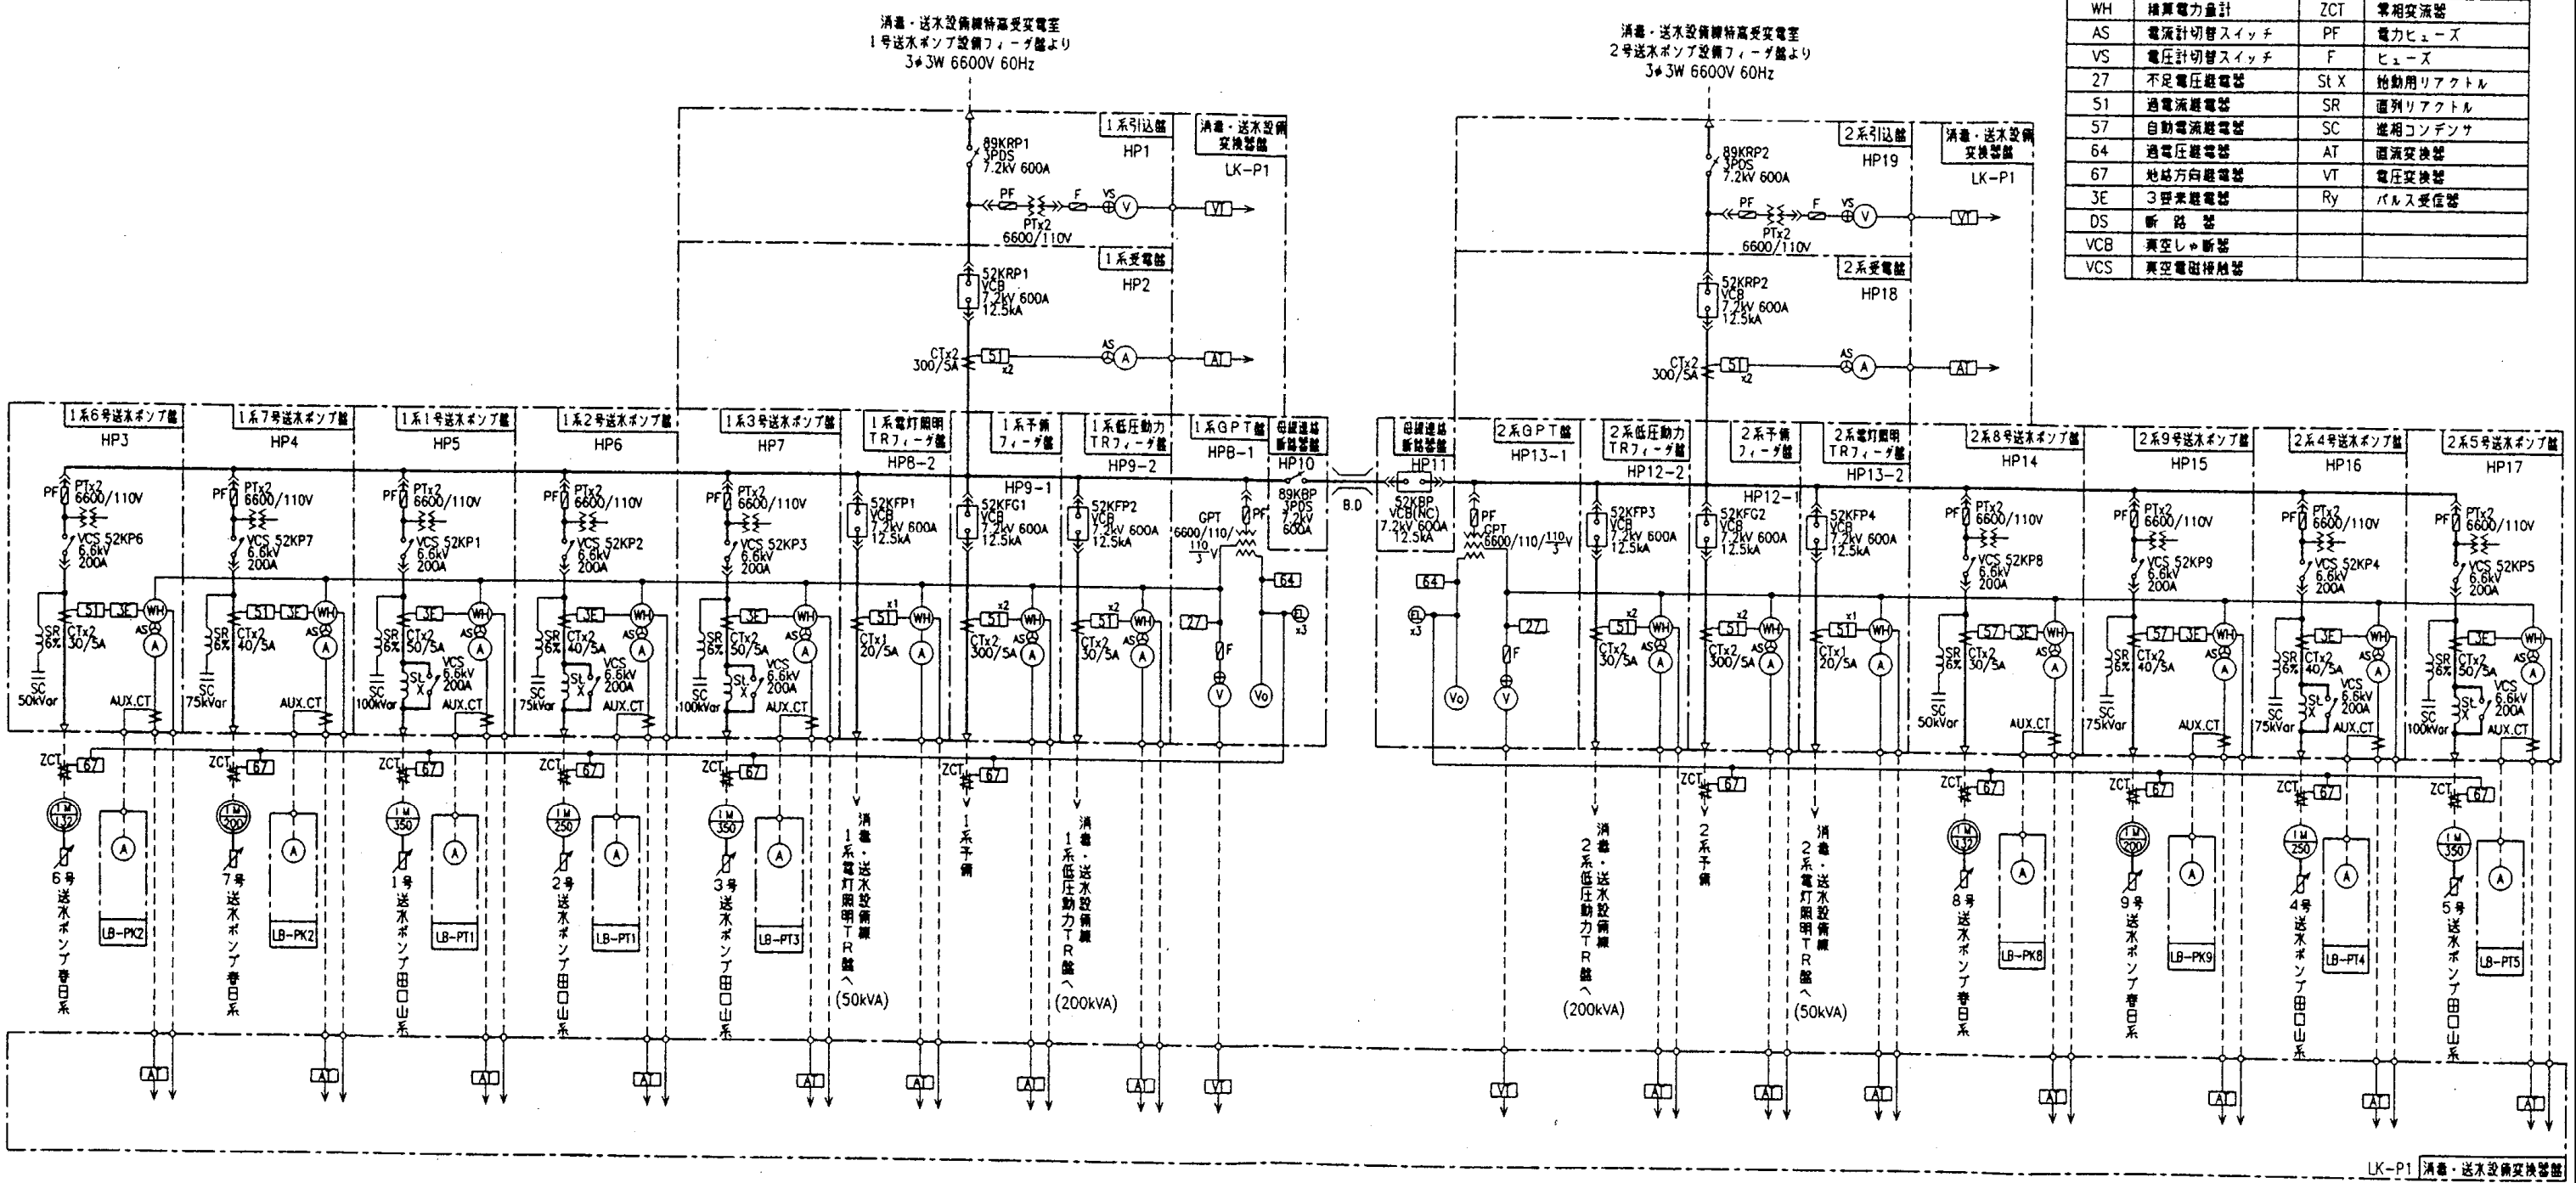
消毒・送水設備棟特高受変電室
1号送水ポンプ設備フィーダ盤より
3φ3W 6600V 60Hz

消毒・送水設備棟特高受変電室
2号送水ポンプ設備フィーダ盤より
3φ3W 6600V 60Hz

| WH | 積算電力量計 | ZCT | 零相変流器 |
|---|---|---|---|
| AS | 電流計切替スイッチ | PF | 電力ヒューズ |
| VS | 電圧計切替スイッチ | F | ヒューズ |
| 27 | 不足電圧継電器 | St X | 始動用リアクトル |
| 51 | 過電流継電器 | SR | 直列リアクトル |
| 57 | 自動電流継電器 | SC | 進相コンデンサ |
| 64 | 過電圧継電器 | AT | 直流変換器 |
| 67 | 地絡方向継電器 | VT | 電圧変換器 |
| 3E | 3要素継電器 | Ry | パルス受信器 |
| DS | 断路器 | | |
| VCB | 真空しゃ断器 | | |
| VCS | 真空電磁接触器 | | |

1系引込盤 HP1
消毒・送水設備変換器盤 LK-P1
89KRP1 3PDS 7.2kV 600A
PF PTx2 6600/110V F VS V VT
1系受電盤 HP2
52KRP1 VCB 7.2kV 600A 12.5kA
CTx2 300/5A 51 x2 AS A AT

2系引込盤 HP19
消毒・送水設備変換器盤 LK-P1
89KRP2 3PDS 7.2kV 600A
PF PTx2 6600/110V F VS V VT
2系受電盤 HP18
52KRP2 VCB 7.2kV 600A 12.5kA
CTx2 300/5A 51 x2 AS A AT

1系6号送水ポンプ盤 HP3
1系7号送水ポンプ盤 HP4
1系1号送水ポンプ盤 HP5
1系2号送水ポンプ盤 HP6
1系3号送水ポンプ盤 HP7
1系電灯照明TRフィーダ盤 HP8-2
1系予備フィーダ盤 HP9-1
1系低圧動力TRフィーダ盤 HP9-2
1系GPT盤 HPB-1
母線連絡断路器盤 HP10
B.D
母線連絡断路器盤 HP11
2系GPT盤 HP13-1
2系低圧動力TRフィーダ盤 HP12-2
2系予備フィーダ盤 HP12-1
2系電灯照明TRフィーダ盤 HP13-2
2系8号送水ポンプ盤 HP14
2系9号送水ポンプ盤 HP15
2系4号送水ポンプ盤 HP16
2系5号送水ポンプ盤 HP17

PF PTx2 6600/110V VCS 52KP6 6.6kV 200A SR 6% SC 50kVar CTx2 30/5A 51 3E WH AS A AUX.CT ZCT 67 IM 132 LB-PK2
PF PTx2 6600/110V VCS 52KP7 6.6kV 200A SR 6% SC 75kVar CTx2 40/5A 51 3E WH AS A AUX.CT ZCT 67 IM 200 LB-PK2
PF PTx2 6600/110V VCS 52KP1 6.6kV 200A SR 6% SC 100kVar CTx2 50/5A 3E WH AS A St X VCS 6.6kV 200A AUX.CT ZCT 67 IM 350 LB-PT1
PF PTx2 6600/110V VCS 52KP2 6.6kV 200A SR 6% SC 75kVar CTx2 40/5A 3E WH AS A St X VCS 6.6kV 200A AUX.CT ZCT 67 IM 250 LB-PT1
PF PTx2 6600/110V VCS 52KP3 6.6kV 200A SR 6% SC 100kVar CTx2 50/5A 3E WH AS A St X VCS 6.6kV 200A AUX.CT ZCT 67 IM 350 LB-PT3
52KFP1 VCB 7.2kV 600A 12.5kA x1 51 WH CTx1 20/5A A
52KFG1 VCB 7.2kV 600A 12.5kA x2 51 WH CTx2 300/5A AS A ZCT 67
52KFP2 VCB 7.2kV 600A 12.5kA x2 51 WH CTx2 30/5A AS A
GPT 6600/110/$\frac{110}{3}$V PF 64 27 F V Vo EL x3
89KBP 3PDS 7.2kV 600A
52KBP VCB(NC) 7.2kV 600A 12.5kA
PF GPT 6600/110/$\frac{110}{3}$V 64 EL x3 27 F Vo V
52KFP3 VCB 7.2kV 600A 12.5kA x2 51 WH CTx2 30/5A AS A
52KFG2 VCB 7.2kV 600A 12.5kA x2 51 WH CTx2 300/5A AS A ZCT 67
52KFP4 VCB 7.2kV 600A 12.5kA x1 51 WH CTx1 20/5A A
PF PTx2 6600/110V VCS 52KP8 6.6kV 200A SR 6% SC 50kVar CTx2 30/5A 57 3E WH AS A AUX.CT ZCT 67 IM 132 LB-PK8
PF PTx2 6600/110V VCS 52KP9 6.6kV 200A SR 6% SC 75kVar CTx2 40/5A 57 3E WH AS A AUX.CT ZCT 67 IM 200 LB-PK9
PF PTx2 6600/110V VCS 52KP4 6.6kV 200A SR 6% SC 75kVar CTx2 40/5A 3E WH AS A St X VCS 6.6kV 200A AUX.CT ZCT 67 IM 250 LB-PT4
PF PTx2 6600/110V VCS 52KP5 6.6kV 200A SR 6% SC 100kVar CTx2 50/5A 3E WH AS A St X VCS 6.6kV 200A AUX.CT ZCT 67 IM 350 LB-PT5

6号送水ポンプ春日系
7号送水ポンプ春日系
1号送水ポンプ田口山系
2号送水ポンプ田口山系
3号送水ポンプ田口山系
消毒・送水設備棟1系電灯照明TR盤へ (50kVA)
1系予備
消毒・送水設備棟1系低圧動力TR盤へ (200kVA)
消毒・送水設備棟2系低圧動力TR盤へ (200kVA)
2系予備
消毒・送水設備棟2系電灯照明TR盤へ (50kVA)
8号送水ポンプ春日系
9号送水ポンプ春日系
4号送水ポンプ田口山系
5号送水ポンプ田口山系

AT AT AT AT AT AT AT AT VT VT AT AT AT AT AT AT AT

LK-P1 消毒・送水設備変換器盤